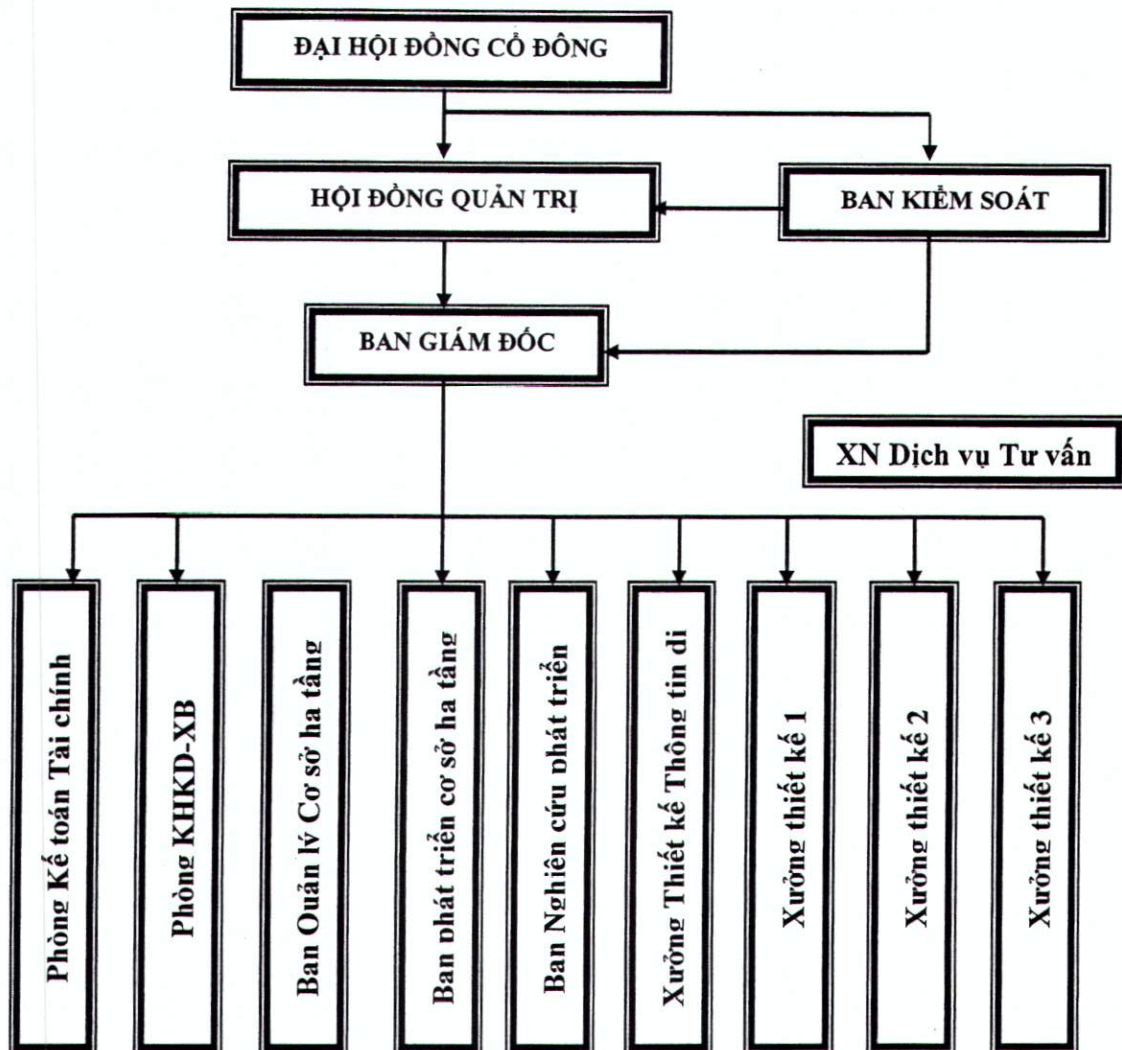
ĐẠI HỘI ĐỒNG CỔ ĐÔNG

HỘI ĐỒNG QUẢN TRỊ

BAN KIỂM SOÁT

BAN GIÁM ĐỐC

XN Dịch vụ Tư vấn

Phòng Kế toán Tài chính

Phòng KHKD-XB

Ban Quản lý Cơ sở hạ tầng

Ban phát triển cơ sở hạ tầng

Ban Nghiên cứu phát triển

Xưởng Thiết kế Thông tin di

Xưởng thiết kế 1

Xưởng thiết kế 2

Xưởng thiết kế 3